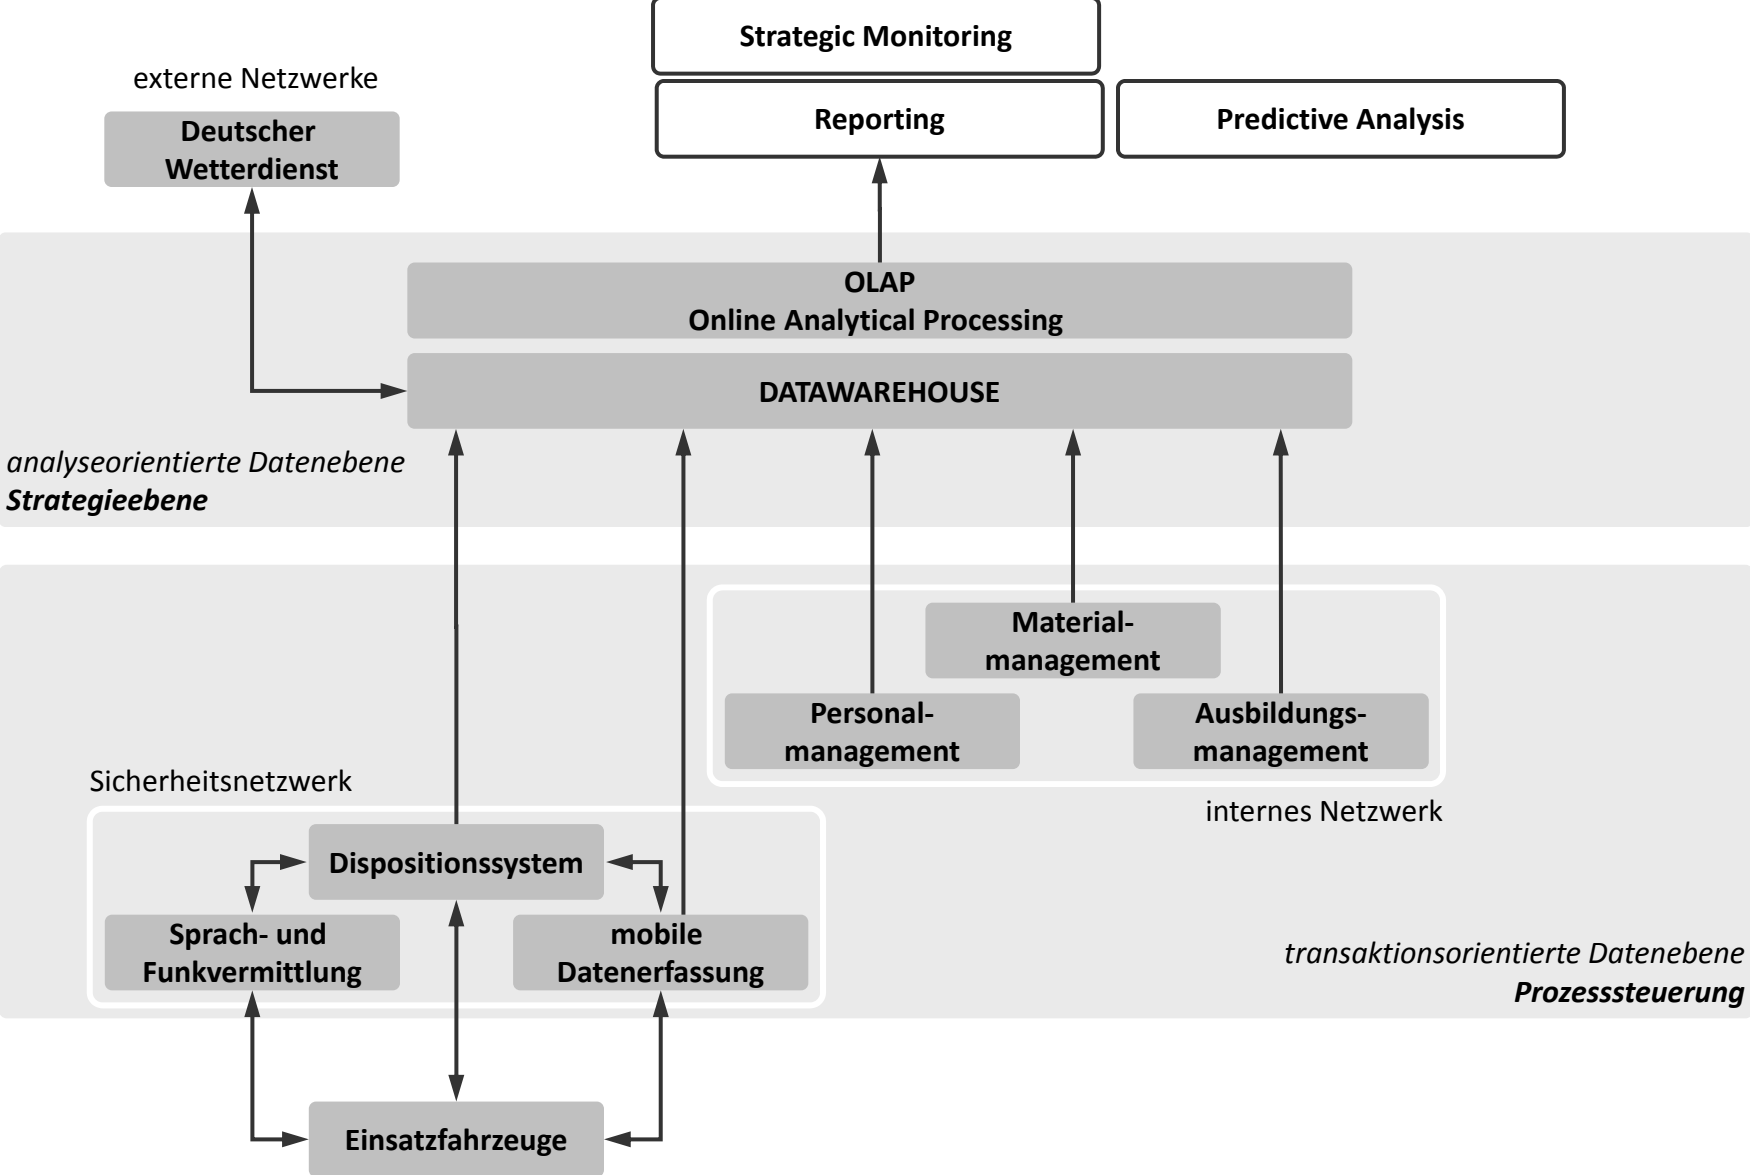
Strategic Monitoring

externe Netzwerke

Deutscher Wetterdienst

Reporting

Predictive Analysis

OLAP
Online Analytical Processing

DATAWAREHOUSE

analyseorientierte Datenebene
***Strategieebene***

Material-management

Personal-management

Ausbildungs-management

Sicherheitsnetzwerk

internes Netzwerk

Dispositionssystem

Sprach- und Funkvermittlung

mobile Datenerfassung

transaktionsorientierte Datenebene
***Prozesssteuerung***

Einsatzfahrzeuge